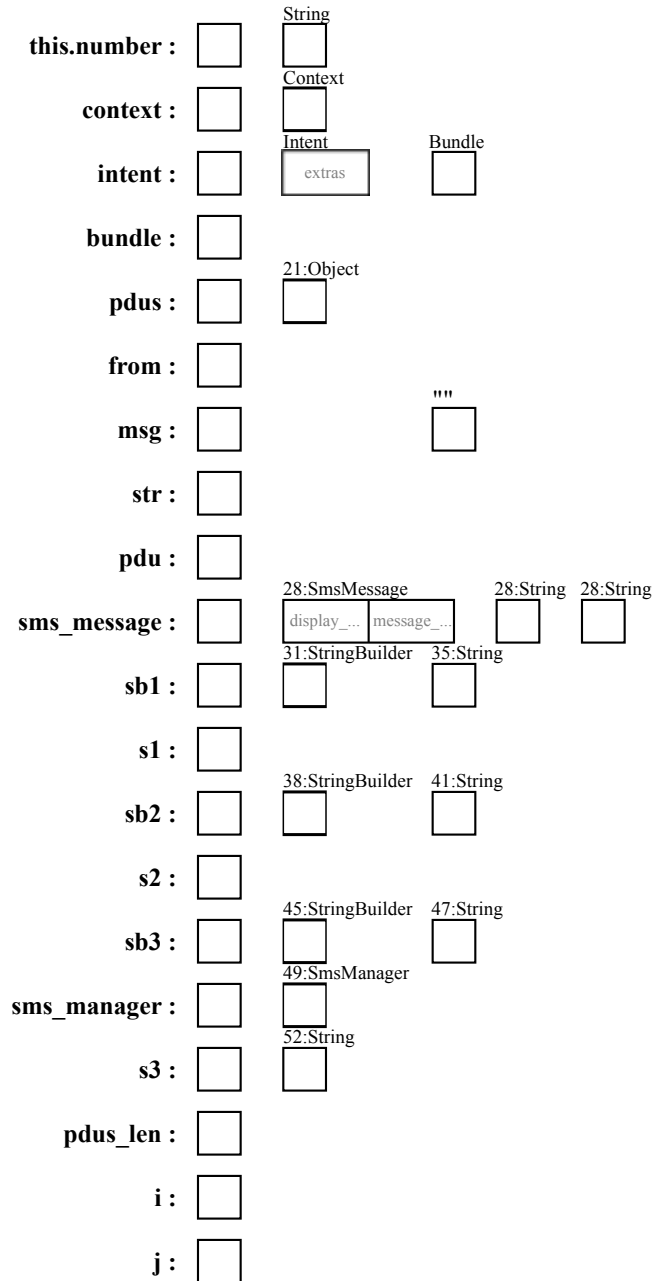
String
this.number :

Context
context :

Intent
extras
Bundle
intent :

bundle :

21:Object
pdus :

from :

""
msg :

str :

pdu :

28:SmsMessage
display_...
message_...
28:String
28:String
sms_message :

31:StringBuilder
35:String
sb1 :

s1 :

38:StringBuilder
41:String
sb2 :

s2 :

45:StringBuilder
47:String
sb3 :

49:SmsManager
sms_manager :

52:String
s3 :

pdus_len :

i :

j :